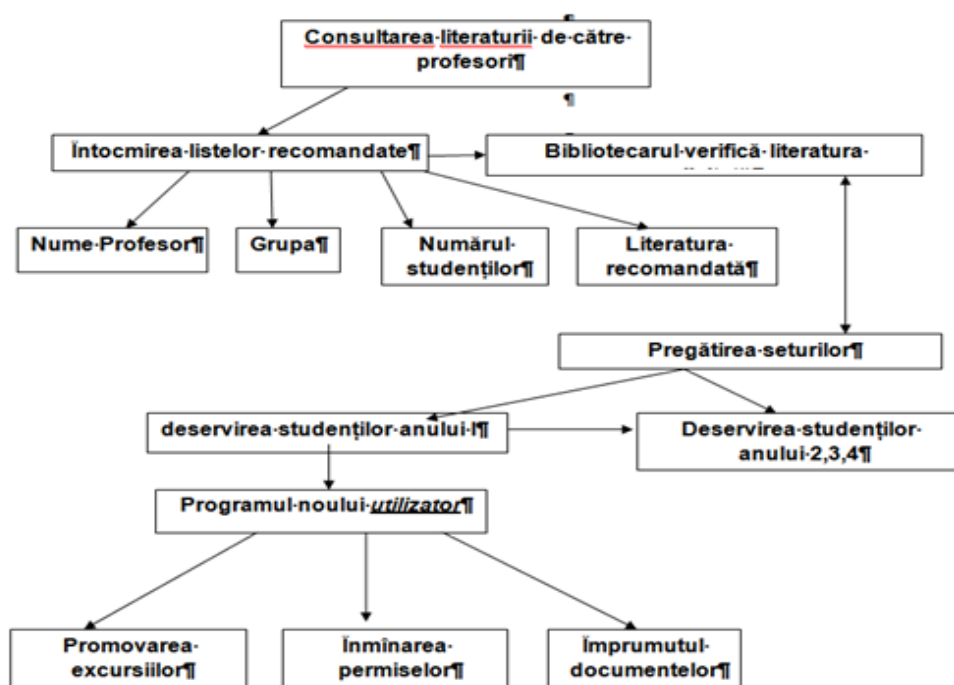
¶

Consultarea·literaturii·de·către·profesori¶

¶

Întocmirea·listelor·recomandate¶

Bibliotecarul·verifică·literatura·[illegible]

Nume·Profesor¶

Grupa¶

Numărul·studenților¶

Literatura·recomandată¶

Pregătirea·seturilor¶

deservirea·studenților·anului·I¶

Deservirea·studenților·anului·2,3,4¶

Programul·noului·utilizator¶

Promovarea·excursiilor¶

Înmînarea·permiselor¶

Împrumutul·documentelor¶